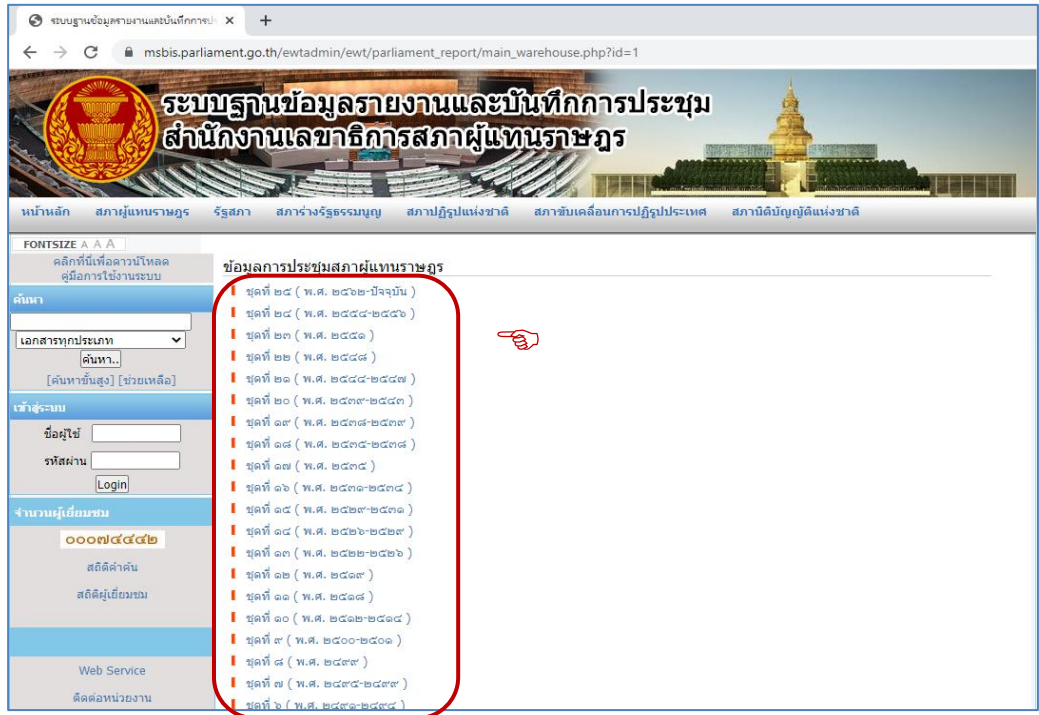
ระบบฐานข้อมูลรายงานและบันทึกการป ×
+
msbis.parliament.go.th/ewtadmin/ewt/parliament_report/main_warehouse.php?id=1

ระบบฐานข้อมูลรายงานและบันทึกการประชุม
สำนักงานเลขาธิการสภาผู้แทนราษฎร

หน้าหลัก สภาผู้แทนราษฎร รัฐสภา สภาร่างรัฐธรรมนูญ สภาปฏิรูปแห่งชาติ สภาขับเคลื่อนการปฏิรูปประเทศ สภานิติบัญญัติแห่งชาติ

FONTSIZE A A A
คลิกที่นี่เพื่อดาวน์โหลดคู่มือการใช้งานระบบ
ค้นหา
เอกสารทุกประเภท
ค้นหา..
[ค้นหาขั้นสูง] [ช่วยเหลือ]
เข้าสู่ระบบ
ชื่อผู้ใช้
รหัสผ่าน
Login
จำนวนผู้เยี่ยมชม
๐๐๐๗๔๔๔๒
สถิติคำค้น
สถิติผู้เยี่ยมชม
Web Service
ติดต่อหน่วยงาน

ข้อมูลการประชุมสภาผู้แทนราษฎร
ชุดที่ ๒๕ ( พ.ศ. ๒๕๖๒-ปัจจุบัน )
ชุดที่ ๒๔ ( พ.ศ. ๒๕๕๔-๒๕๕๖ )
ชุดที่ ๒๓ ( พ.ศ. ๒๕๕๑ )
ชุดที่ ๒๒ ( พ.ศ. ๒๕๔๘ )
ชุดที่ ๒๑ ( พ.ศ. ๒๕๔๔-๒๕๔๗ )
ชุดที่ ๒๐ ( พ.ศ. ๒๕๓๙-๒๕๔๓ )
ชุดที่ ๑๙ ( พ.ศ. ๒๕๓๘-๒๕๓๙ )
ชุดที่ ๑๘ ( พ.ศ. ๒๕๓๕-๒๕๓๘ )
ชุดที่ ๑๗ ( พ.ศ. ๒๕๓๕ )
ชุดที่ ๑๖ ( พ.ศ. ๒๕๓๑-๒๕๓๔ )
ชุดที่ ๑๕ ( พ.ศ. ๒๕๒๙-๒๕๓๑ )
ชุดที่ ๑๔ ( พ.ศ. ๒๕๒๖-๒๕๒๙ )
ชุดที่ ๑๓ ( พ.ศ. ๒๕๒๒-๒๕๒๖ )
ชุดที่ ๑๒ ( พ.ศ. ๒๕๑๙ )
ชุดที่ ๑๑ ( พ.ศ. ๒๕๑๘ )
ชุดที่ ๑๐ ( พ.ศ. ๒๕๑๒-๒๕๑๔ )
ชุดที่ ๙ ( พ.ศ. ๒๕๐๐-๒๕๐๑ )
ชุดที่ ๘ ( พ.ศ. ๒๔๙๙ )
ชุดที่ ๗ ( พ.ศ. ๒๔๙๕-๒๔๙๙ )
ชุดที่ ๖ ( พ.ศ. ๒๔๙๑-๒๔๙๔ )